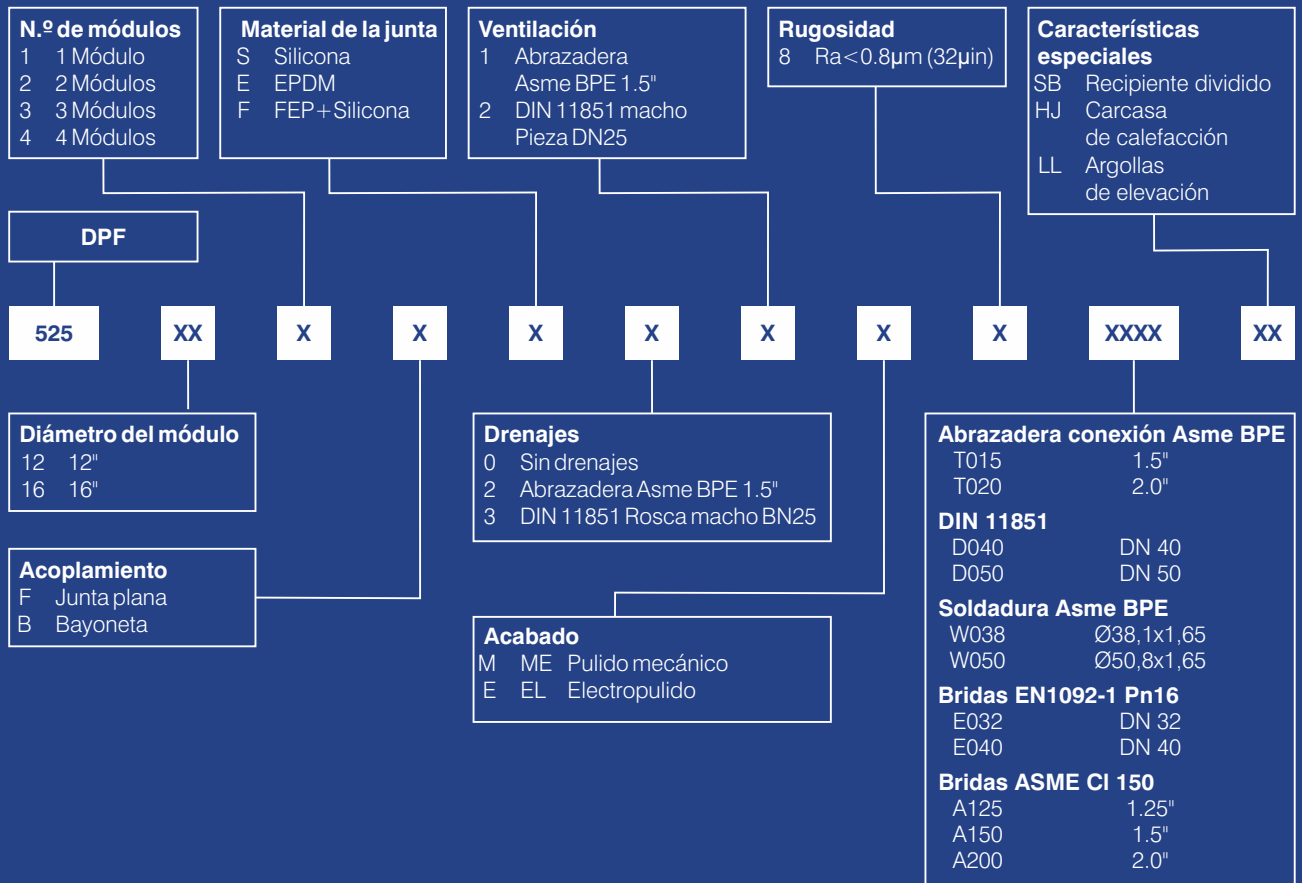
**N.º de módulos**
1 1 Módulo
2 2 Módulos
3 3 Módulos
4 4 Módulos

**Material de la junta**
S Silicona
E EPDM
F FEP+Silicona

**Ventilación**
1 Abrazadera Asme BPE 1.5"
2 DIN 11851 macho Pieza DN25

**Rugosidad**
8 Ra<0.8μm (32μin)

**Características especiales**
SB Recipiente dividido
HJ Carcasa de calefacción
LL Argollas de elevación

**DPF**

525 XX X X X X X X X XXXX XX

**Diámetro del módulo**
12 12"
16 16"

**Acoplamiento**
F Junta plana
B Bayoneta

**Drenajes**
0 Sin drenajes
2 Abrazadera Asme BPE 1.5"
3 DIN 11851 Rosca macho BN25

**Acabado**
M ME Pulido mecánico
E EL Electropulido

**Abrazadera conexión Asme BPE**
T015 1.5"
T020 2.0"

**DIN 11851**
D040 DN 40
D050 DN 50

**Soldadura Asme BPE**
W038 Ø38,1x1,65
W050 Ø50,8x1,65

**Bridas EN1092-1 Pn16**
E032 DN 32
E040 DN 40

**Bridas ASME Cl 150**
A125 1.25"
A150 1.5"
A200 2.0"